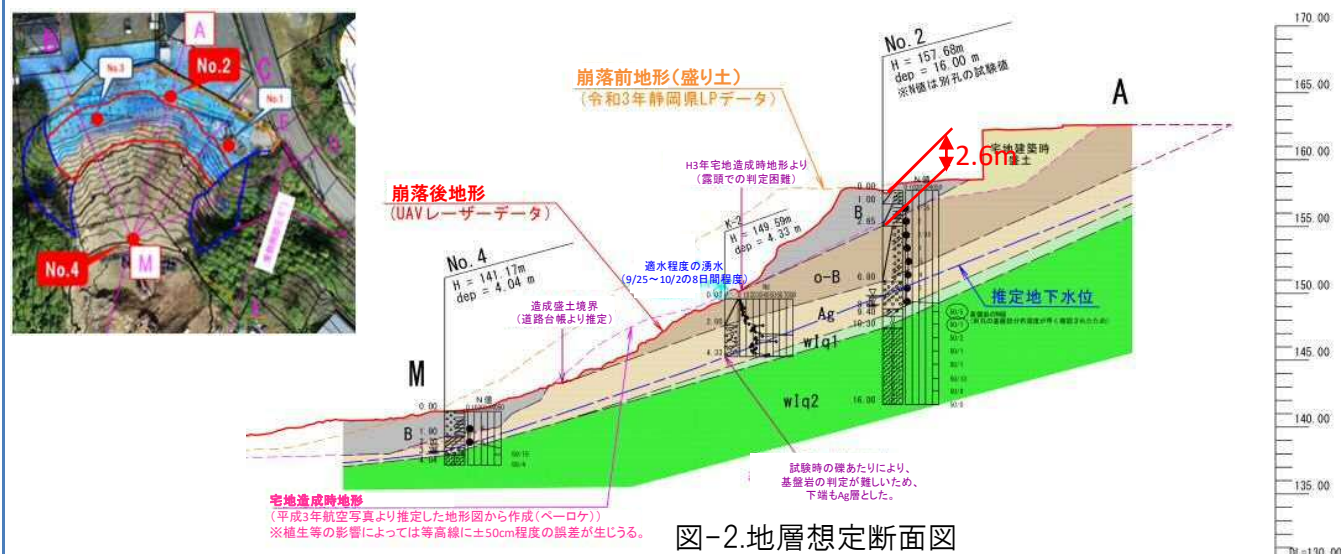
A
No.2
No.3
No.1
C
No.4
M

崩落前地形(盛り土)
(令和3年静岡県LPデータ)

No.2
H = 157.68m
dep = 16.00 m
※N値は別孔の試験値

A

2.6m
宅地建築時盛土

H3年宅地造成時地形より
(露頭での判定困難)

崩落後地形
(UAVレーザーデータ)

K-2
H = 149.59m
dep = 4.33 m

B
o-B
Ag
wIq1
wIq2

推定地下水位

適水程度の湧水
(9/25〜10/2の8日間程度)

No.4
H = 141.17m
dep = 4.04 m

造成盛土境界
(道路台帳より推定)

M
B

試験時の礫あたりにより、
基盤岩の判定が難しいため、
下端もAg層とした。

宅地造成時地形
(平成3年航空写真より推定した地形図から作成(ベーロケ))
※植生等の影響によっては等高線に±50cm程度の誤差が生じうる。

図-2.地層想定断面図

170.00
165.00
160.00
155.00
150.00
145.00
140.00
135.00
DL=130.00